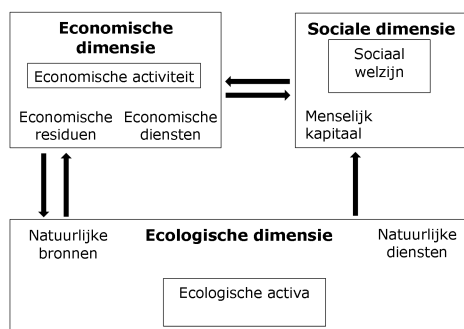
Economische dimensie

Economische activiteit

Economische residuen

Economische diensten

Sociale dimensie

Sociaal welzijn

Menselijk kapitaal

Natuurlijke bronnen

Ecologische dimensie

Natuurlijke diensten

Ecologische activa